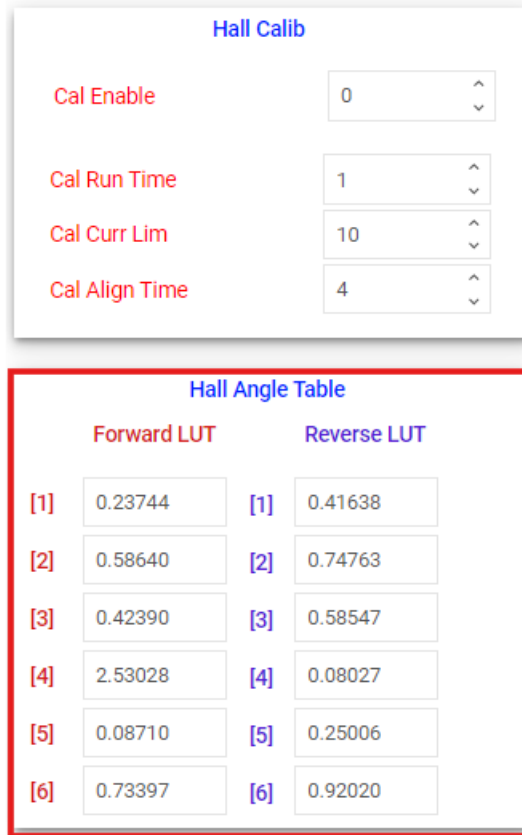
Hall Calib

Cal Enable 0

Cal Run Time 1

Cal Curr Lim 10

Cal Align Time 4

Hall Angle Table

| Forward LUT | | Reverse LUT | |
|---|---|---|---|
| [1] | 0.23744 | [1] | 0.41638 |
| [2] | 0.58640 | [2] | 0.74763 |
| [3] | 0.42390 | [3] | 0.58547 |
| [4] | 2.53028 | [4] | 0.08027 |
| [5] | 0.08710 | [5] | 0.25006 |
| [6] | 0.73397 | [6] | 0.92020 |